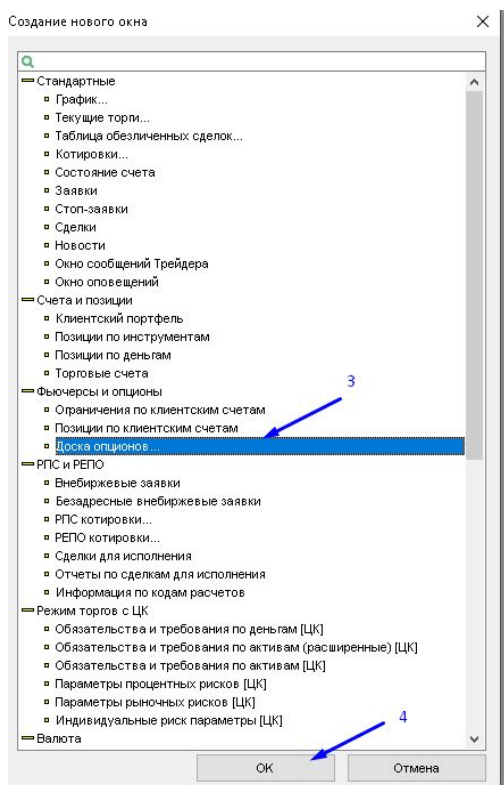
Создание нового окна

Стандартные
График...
Текущие торги...
Таблица обезличенных сделок...
Котировки...
Состояние счета
Заявки
Стоп-заявки
Сделки
Новости
Окно сообщений Трейдера
Окно оповещений
Счета и позиции
Клиентский портфель
Позиции по инструментам
Позиции по деньгам
Торговые счета
Фьючерсы и опционы
Ограничения по клиентским счетам
Позиции по клиентским счетам
Доска опционов...
РПС и РЕПО
Внебиржевые заявки
Безадресные внебиржевые заявки
РПС котировки...
РЕПО котировки...
Сделки для исполнения
Отчеты по сделкам для исполнения
Информация по кодам расчетов
Режим торгов с ЦК
Обязательства и требования по деньгам [ЦК]
Обязательства и требования по активам (расширенные) [ЦК]
Обязательства и требования по активам [ЦК]
Параметры процентных рисков [ЦК]
Параметры рыночных рисков [ЦК]
Индивидуальные риск параметры [ЦК]
Валюта

3

4

OK
Отмена